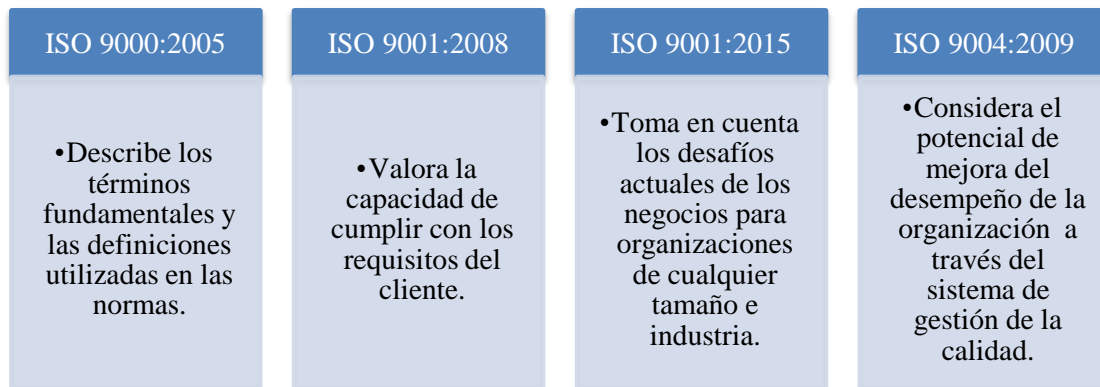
ISO 9000:2005

•Describe los términos fundamentales y las definiciones utilizadas en las normas.

ISO 9001:2008

•Valora la capacidad de cumplir con los requisitos del cliente.

ISO 9001:2015

•Toma en cuenta los desafíos actuales de los negocios para organizaciones de cualquier tamaño e industria.

ISO 9004:2009

•Considera el potencial de mejora del desempeño de la organización a través del sistema de gestión de la calidad.